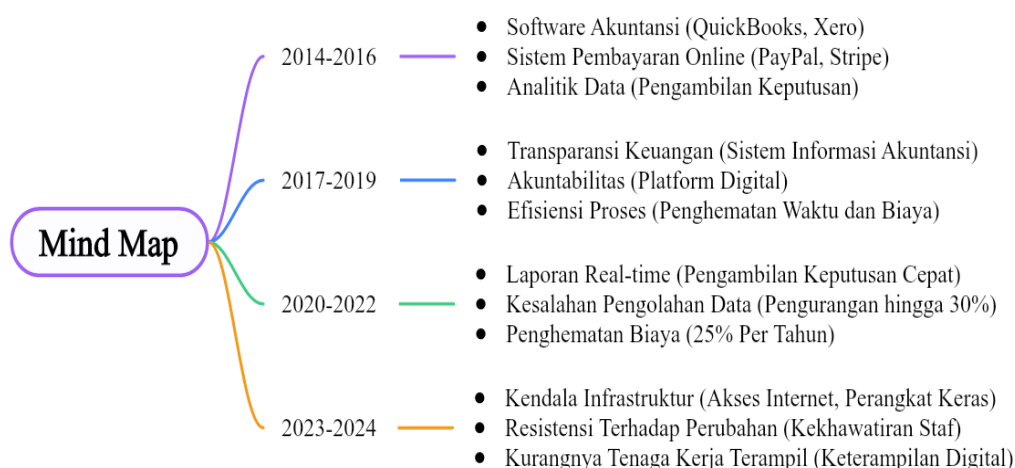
Mind Map

2014-2016
- Software Akuntansi (QuickBooks, Xero)
- Sistem Pembayaran Online (PayPal, Stripe)
- Analitik Data (Pengambilan Keputusan)

2017-2019
- Transparansi Keuangan (Sistem Informasi Akuntansi)
- Akuntabilitas (Platform Digital)
- Efisiensi Proses (Penghematan Waktu dan Biaya)

2020-2022
- Laporan Real-time (Pengambilan Keputusan Cepat)
- Kesalahan Pengolahan Data (Pengurangan hingga 30%)
- Penghematan Biaya (25% Per Tahun)

2023-2024
- Kendala Infrastruktur (Akses Internet, Perangkat Keras)
- Resistensi Terhadap Perubahan (Kekhawatiran Staf)
- Kurangnya Tenaga Kerja Terampil (Keterampilan Digital)